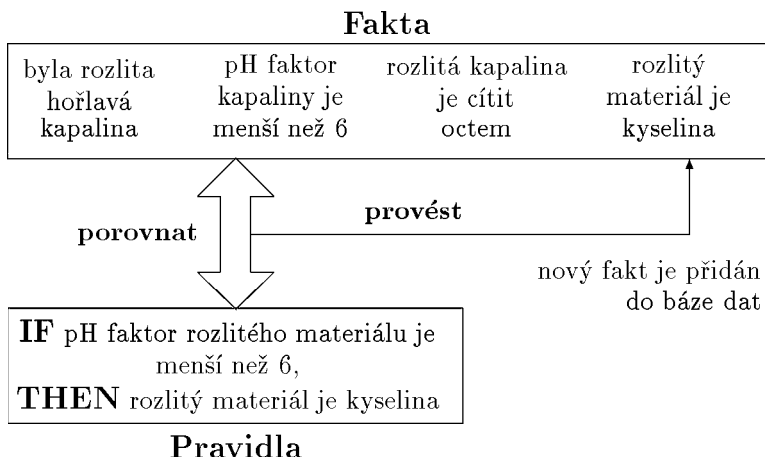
Fakta

byla rozlita hořlavá kapalina

pH faktor kapaliny je menší než 6

rozlitá kapalina je cítit octem

rozlitý materiál je kyselina

porovnat

provést

nový fakt je přidán do báze dat

IF pH faktor rozlitého materiálu je menší než 6,
THEN rozlitý materiál je kyselina

Pravidla